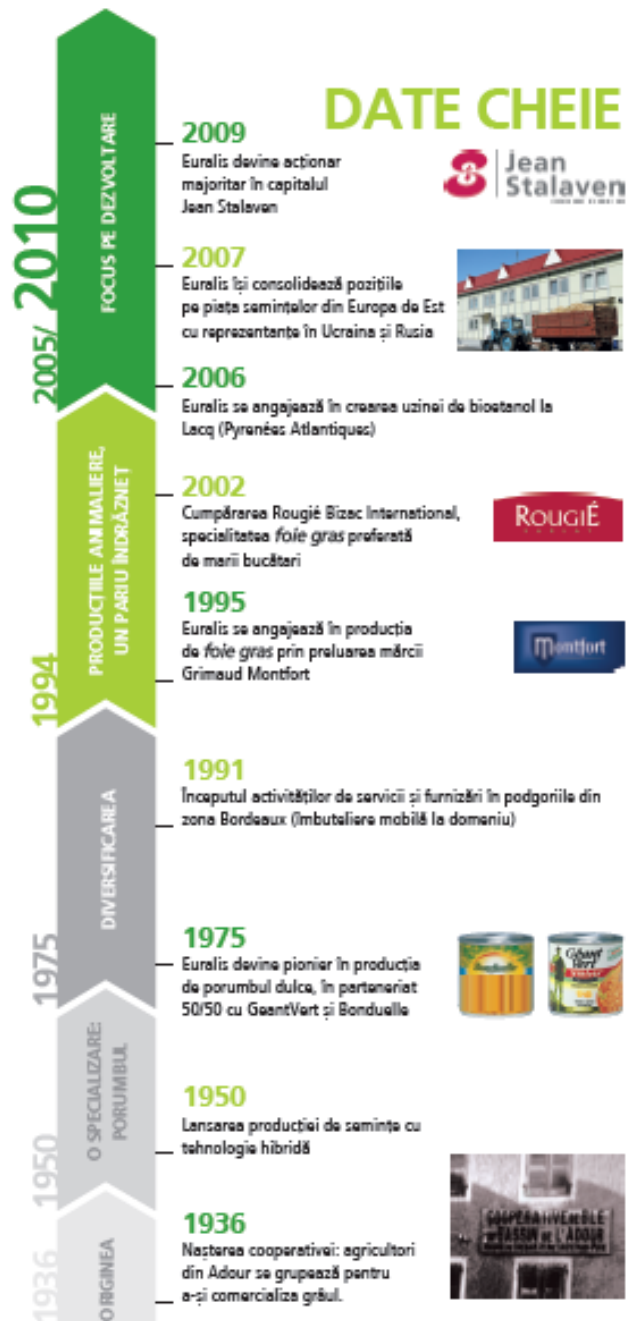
DATE CHEIE

2005/2010

FOCUS PE DEZVOLTARE

2009
Euralis devine acționar majoritar în capitalul Jean Stalaven

Jean Stalaven

2007
Euralis își consolidează pozițiile pe piața semințelor din Europa de Est cu reprezentanțe în Ucraina și Rusia

2006
Euralis se angajează în crearea uzinei de bioetanol la Lacq (Pyrenées Atlantiques)

1994

PRODUCȚIILE ANIMALIERE, UN PARIU ÎNDRĂZNEȚ

2002
Cumpărarea Rougié Bizac International, specialitatea foie gras preferată de marii bucătari

ROUGIÉ

1995
Euralis se angajează în producția de foie gras prin preluarea mărcii Grimaud Montfort

Montfort

1975

DIVERSIFICAREA

1991
Începutul activităților de servicii și furnizări în podgoriile din zona Bordeaux (îmbuteliere mobilă la domeniu)

1975
Euralis devine pionier în producția de porumbul dulce, în parteneriat 50/50 cu GeantVert și Bonduelle

Bonduelle

Géant Vert

1950

O SPECIALIZARE: PORUMBUL

1950
Lansarea producției de semințe cu tehnologie hibridă

1936

ORIGINEA

1936
Nașterea cooperativei: agricultori din Adour se grupează pentru a-și comercializa grâul.

COOPERATIVE DE BLÉ DU BASSIN DE L'ADOUR